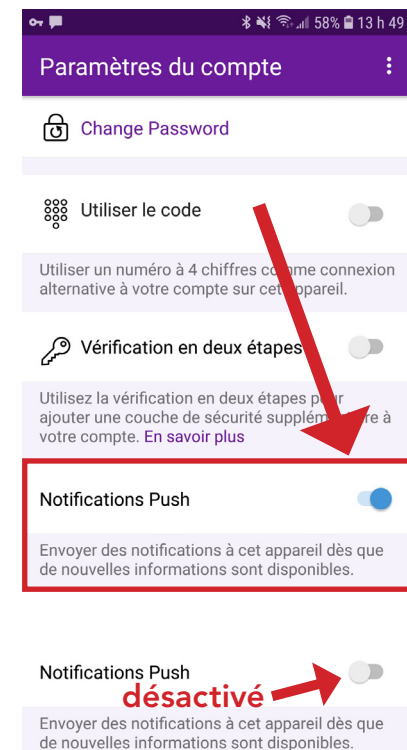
58% 13 h 49

Paramètres du compte

Change Password

Utiliser le code

Utiliser un numéro à 4 chiffres comme connexion alternative à votre compte sur cet appareil.

Vérification en deux étapes

Utilisez la vérification en deux étapes pour ajouter une couche de sécurité supplémentaire à votre compte. En savoir plus

Notifications Push

Envoyer des notifications à cet appareil dès que de nouvelles informations sont disponibles.

Notifications Push

désactivé

Envoyer des notifications à cet appareil dès que de nouvelles informations sont disponibles.